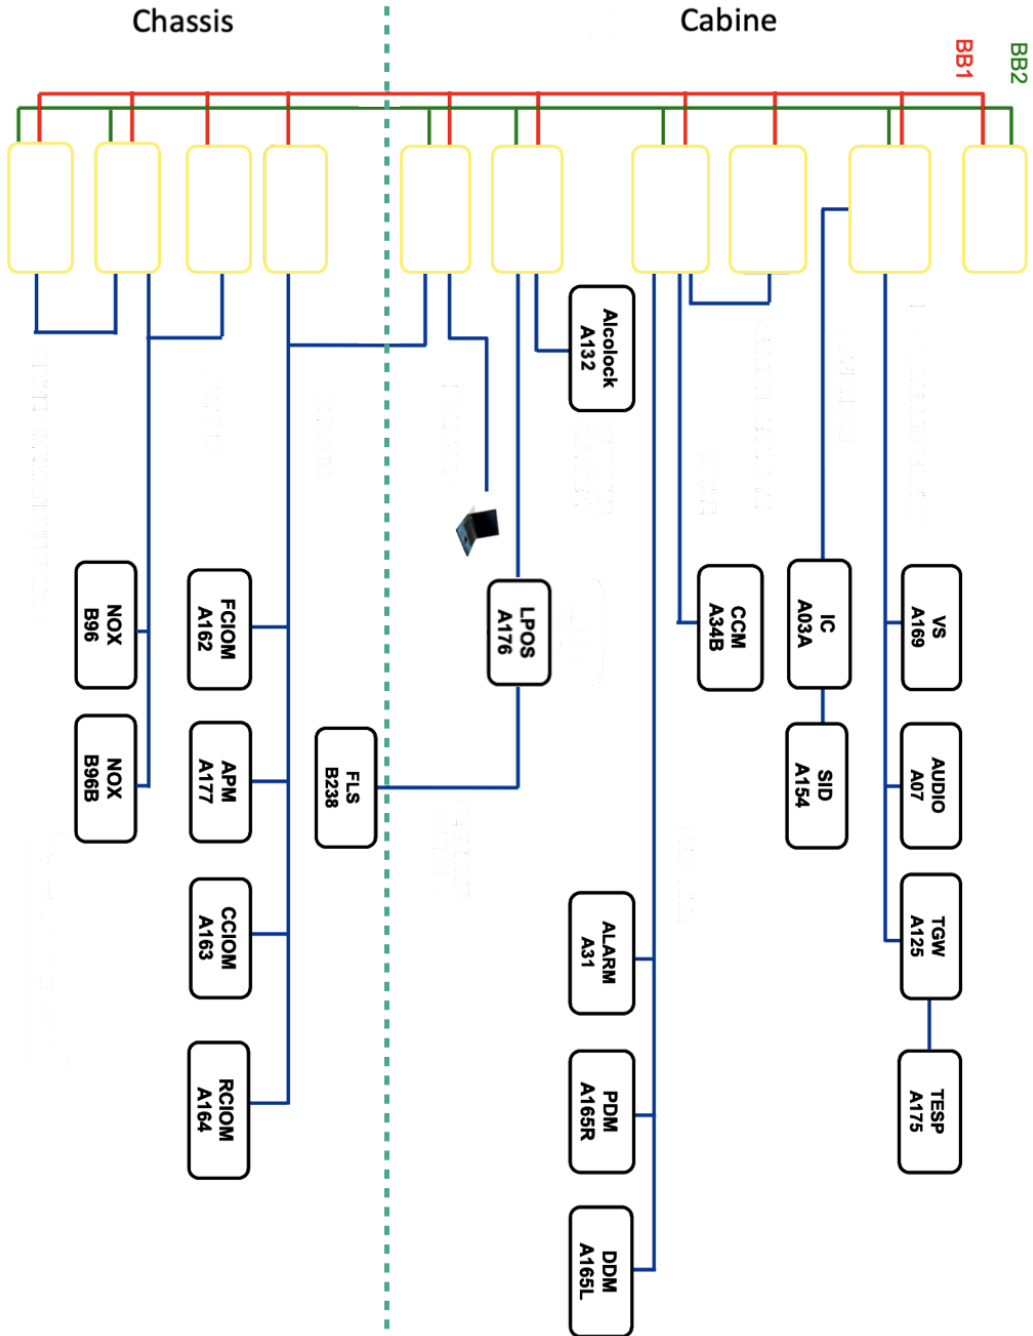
Chassis

Cabine

BB1

BB2

Alcolock A132

NOX B96

NOX B96B

FCIOM A162

APM A177

CCIOM A163

RCIOM A164

FLS B238

LPOS A176

CCM A34B

IC A03A

SID A154

VS A169

AUDIO A07

TGW A125

TESP A175

ALARM A31

PDM A165R

DDM A165L